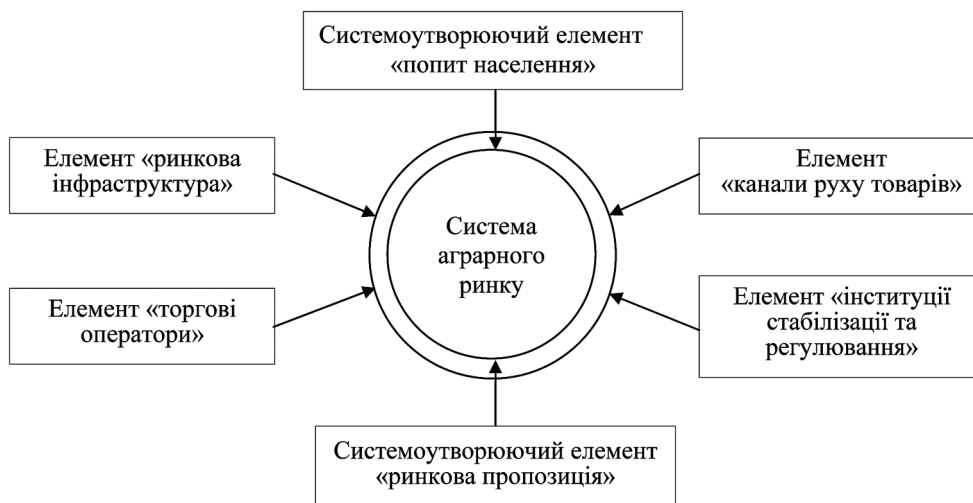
Системоутворюючий елемент «попит населення»

Елемент «ринкова інфраструктура»

Елемент «канали руху товарів»

Система аграрного ринку

Елемент «торгові оператори»

Елемент «інституції стабілізації та регулювання»

Системоутворюючий елемент «ринкова пропозиція»